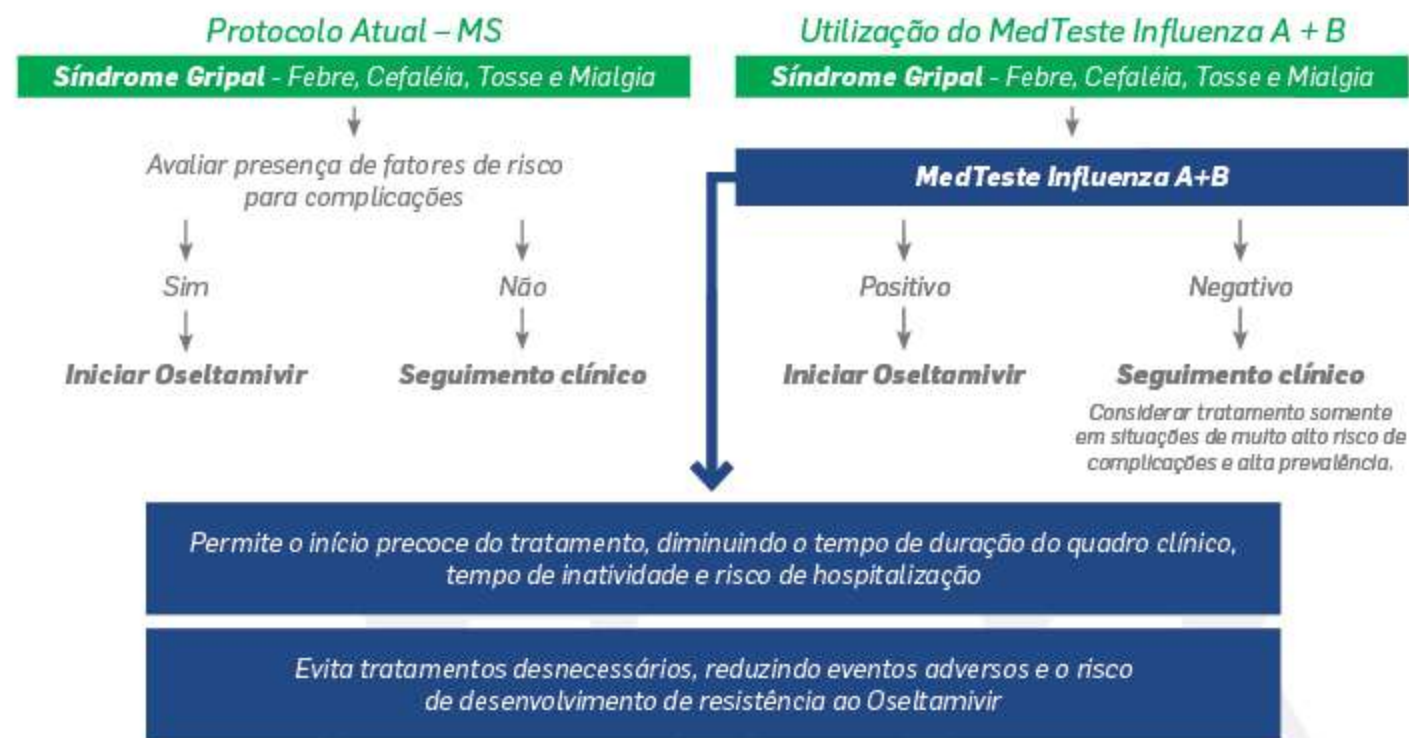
Protocolo Atual – MS

Síndrome Gripal - Febre, Cefaléia, Tosse e Mialgia

Avaliar presença de fatores de risco para complicações

Sim

Não

Iniciar Oseltamivir

Seguimento clínico

Utilização do MedTeste Influenza A + B

Síndrome Gripal - Febre, Cefaléia, Tosse e Mialgia

MedTeste Influenza A+B

Positivo

Negativo

Iniciar Oseltamivir

Seguimento clínico

Considerar tratamento somente em situações de muito alto risco de complicações e alta prevalência.

Permite o início precoce do tratamento, diminuindo o tempo de duração do quadro clínico, tempo de inatividade e risco de hospitalização

Evita tratamentos desnecessários, reduzindo eventos adversos e o risco de desenvolvimento de resistência ao Oseltamivir